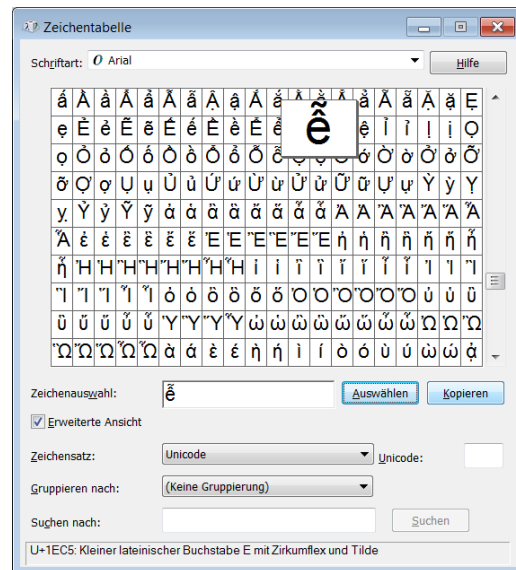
Zeichentabelle

Schriftart: Arial

Hilfe

| á | À | à | Ả | ả | Ã | ã | Ạ | ạ | Ắ | ắ | ễ | ằ | Ẳ | ẳ | Ẵ | ẵ | Ặ | ặ | Ẹ |
|---|---|---|---|---|---|---|---|---|---|---|---|---|---|---|---|---|---|---|---|
| ẹ | È | ẻ | Ẽ | ẽ | É | ế | Ề | ề | Ể | ể | | | | ệ | Ỉ | ỉ | Ị | ị | Ọ |
| ọ | Ỏ | ỏ | Ố | ố | Ồ | ồ | Ổ | ổ | Ỗ | ỗ | Ộ | ộ | Ớ | ớ | Ờ | ờ | Ở | ở | Ỡ |
| ỡ | Ợ | ợ | Ụ | ụ | Ủ | ủ | Ứ | ứ | Ừ | ừ | Ử | ử | Ữ | ữ | Ự | ự | Ỳ | ỳ | Ỵ |
| ỵ | Ỷ | ỷ | Ỹ | ỹ | ἀ | ἁ | ἂ | ἃ | ἄ | ἅ | ἆ | ἇ | Ἀ | Ἁ | Ἂ | Ἃ | Ἄ | Ἅ | Ἆ |
| Ἇ | ἐ | ἑ | ἒ | ἓ | ἔ | ἕ | Ἐ | Ἑ | Ἒ | Ἓ | Ἔ | Ἕ | ἠ | ἡ | ἢ | ἣ | ἤ | ἥ | ἦ |
| ἧ | Ἠ | Ἡ | Ἢ | Ἣ | Ἤ | Ἥ | Ἦ | Ἧ | ἰ | ἱ | ἲ | ἳ | ἴ | ἵ | ἶ | ἷ | Ἰ | Ἱ | Ἲ |
| Ἳ | Ἴ | Ἵ | Ἶ | Ἷ | ὀ | ὁ | ὂ | ὃ | ὄ | ὅ | Ὀ | Ὁ | Ὂ | Ὃ | Ὄ | Ὅ | ὐ | ὑ | ὒ |
| ὓ | ὔ | ὕ | ὖ | ὗ | Ὑ | Ὓ | Ὕ | Ὗ | ὠ | ὡ | ὢ | ὣ | ὤ | ὥ | ὦ | ὧ | Ὠ | Ὡ | Ὢ |
| Ὣ | Ὤ | Ὥ | Ὦ | Ὧ | ὰ | ά | ὲ | έ | ὴ | ή | ὶ | ί | ὸ | ό | ὺ | ύ | ὼ | ώ | ᾀ |

ễ

Zeichenauswahl: ễ

Auswählen

Kopieren

Erweiterte Ansicht

Zeichensatz: Unicode

Unicode:

Gruppieren nach: (Keine Gruppierung)

Suchen nach:

Suchen

U+1EC5: Kleiner lateinischer Buchstabe E mit Zirkumflex und Tilde